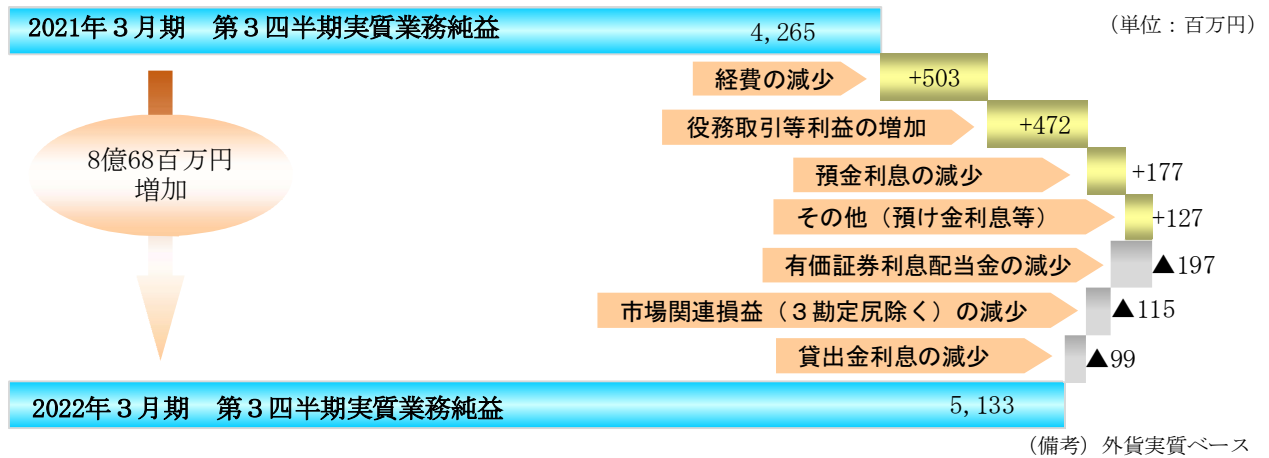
2021年３月期　第３四半期実質業務純益　4,265

（単位：百万円）

8億68百万円
増加

経費の減少　+503

役務取引等利益の増加　+472

預金利息の減少　+177

その他（預け金利息等）　+127

有価証券利息配当金の減少　▲197

市場関連損益（３勘定尻除く）の減少　▲115

貸出金利息の減少　▲99

2022年３月期　第３四半期実質業務純益　5,133

（備考）外貨実質ベース